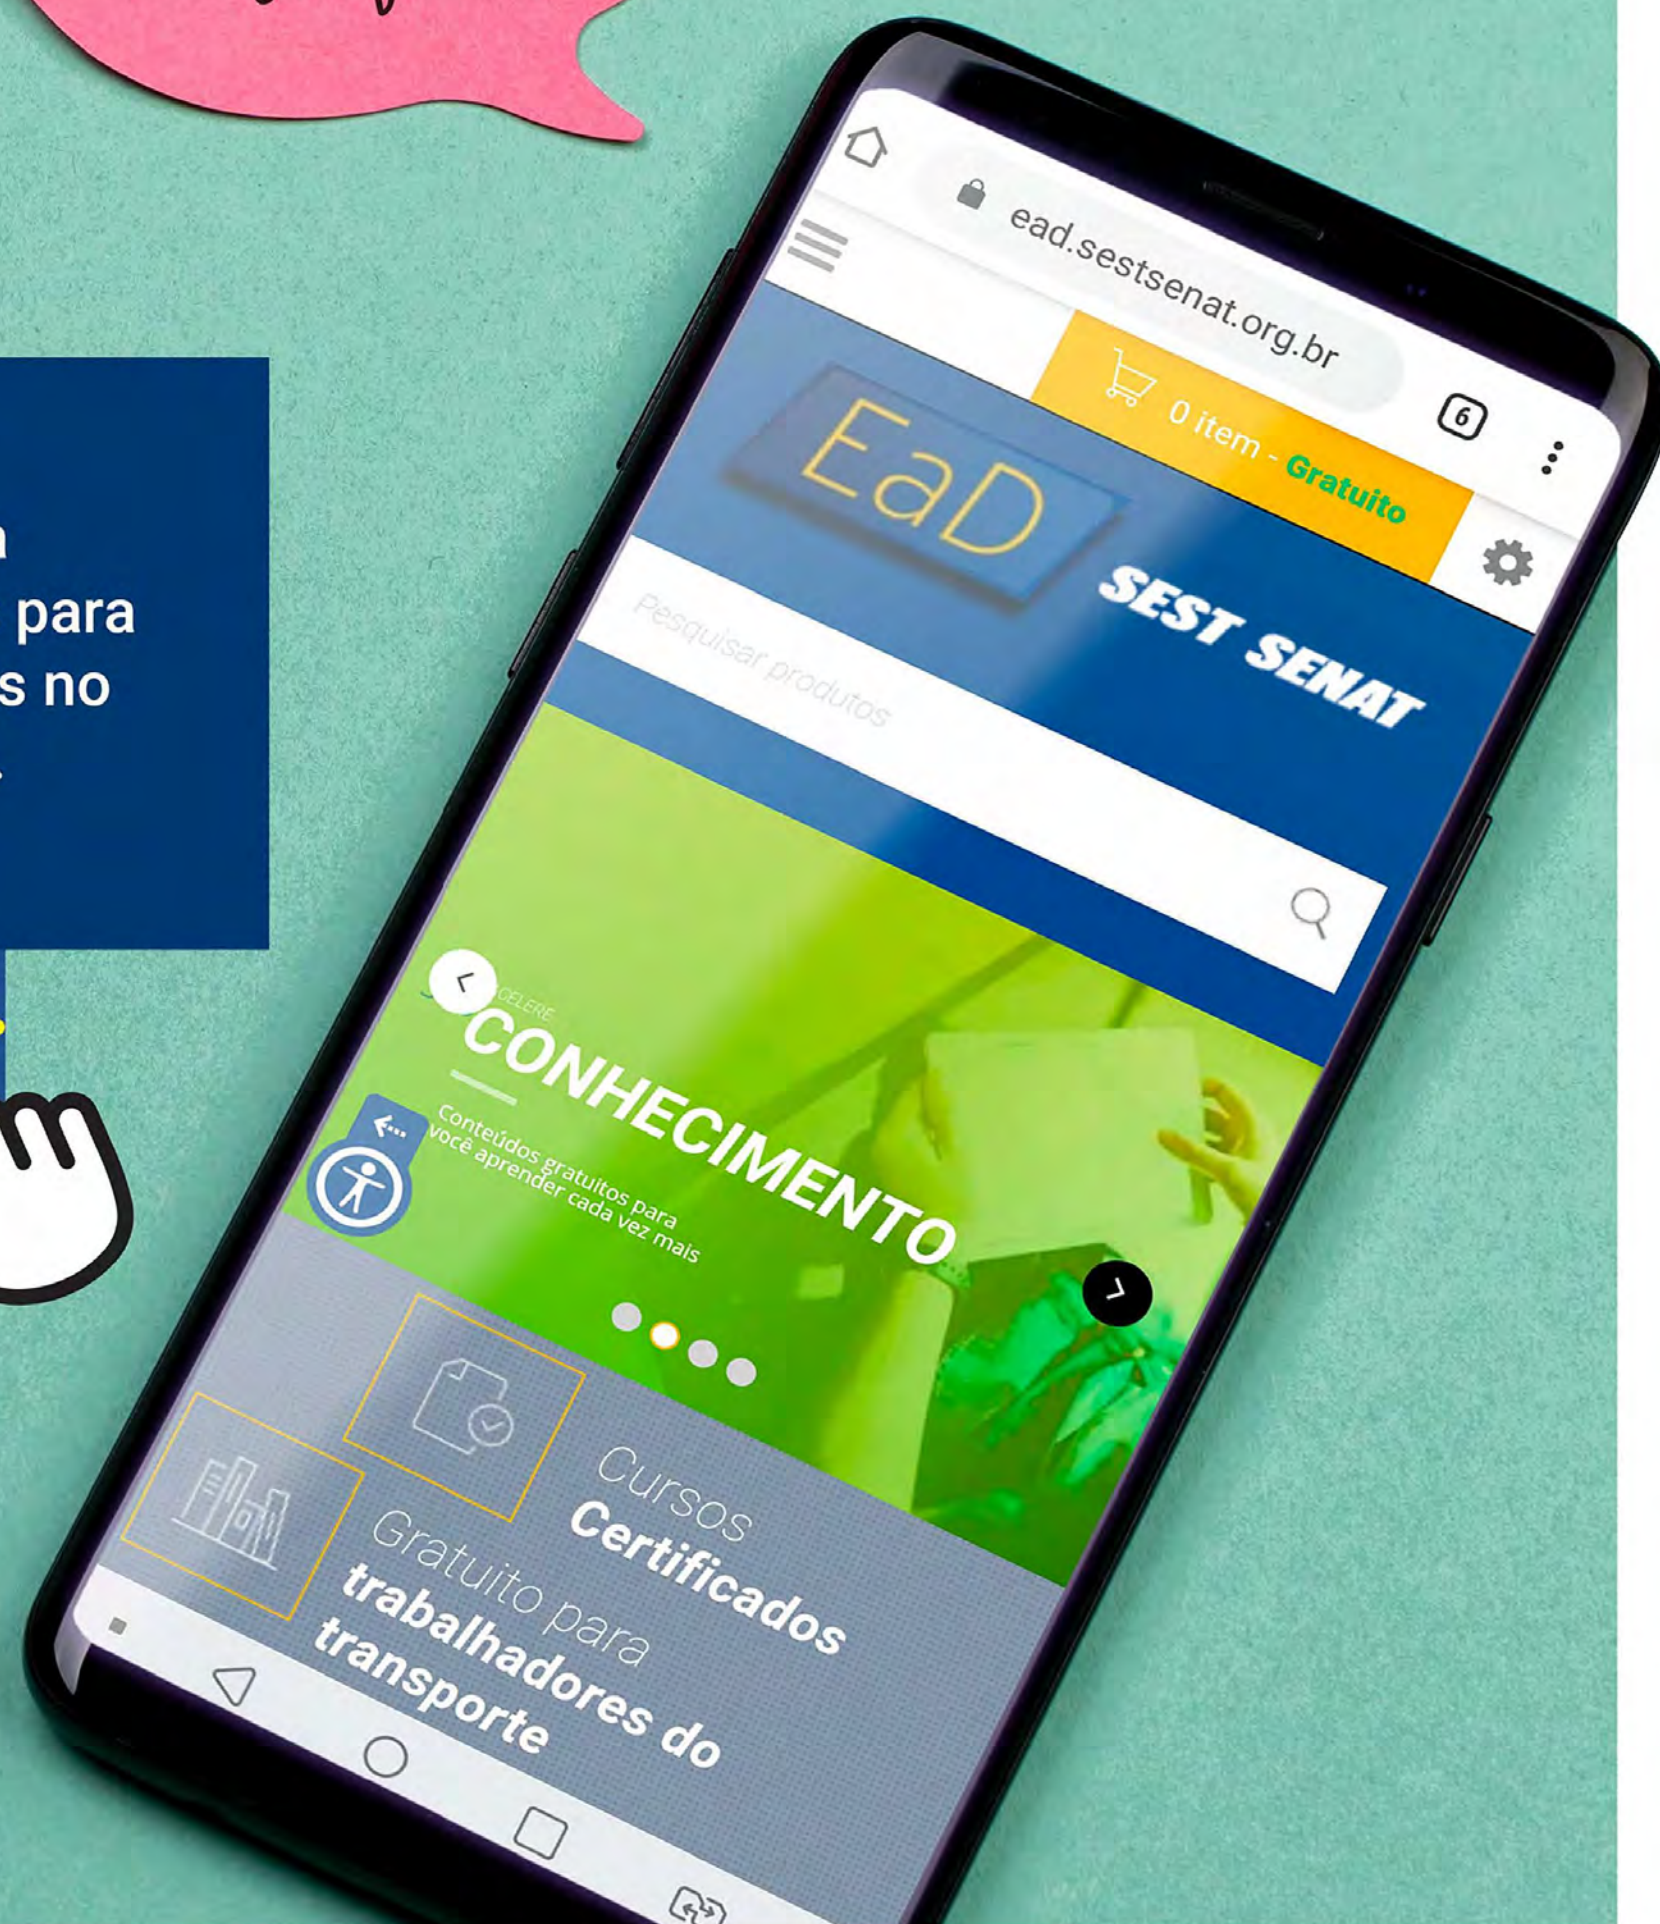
a
para
s no

ead.sestsenat.org.br

6

0 item - Gratuito

EaD

SEST SENAT

Pesquisar produtos

CELERE

CONHECIMENTO

Conteúdos gratuitos para você aprender cada vez mais

Cursos
Certificados

Gratuito para
trabalhadores do
transporte